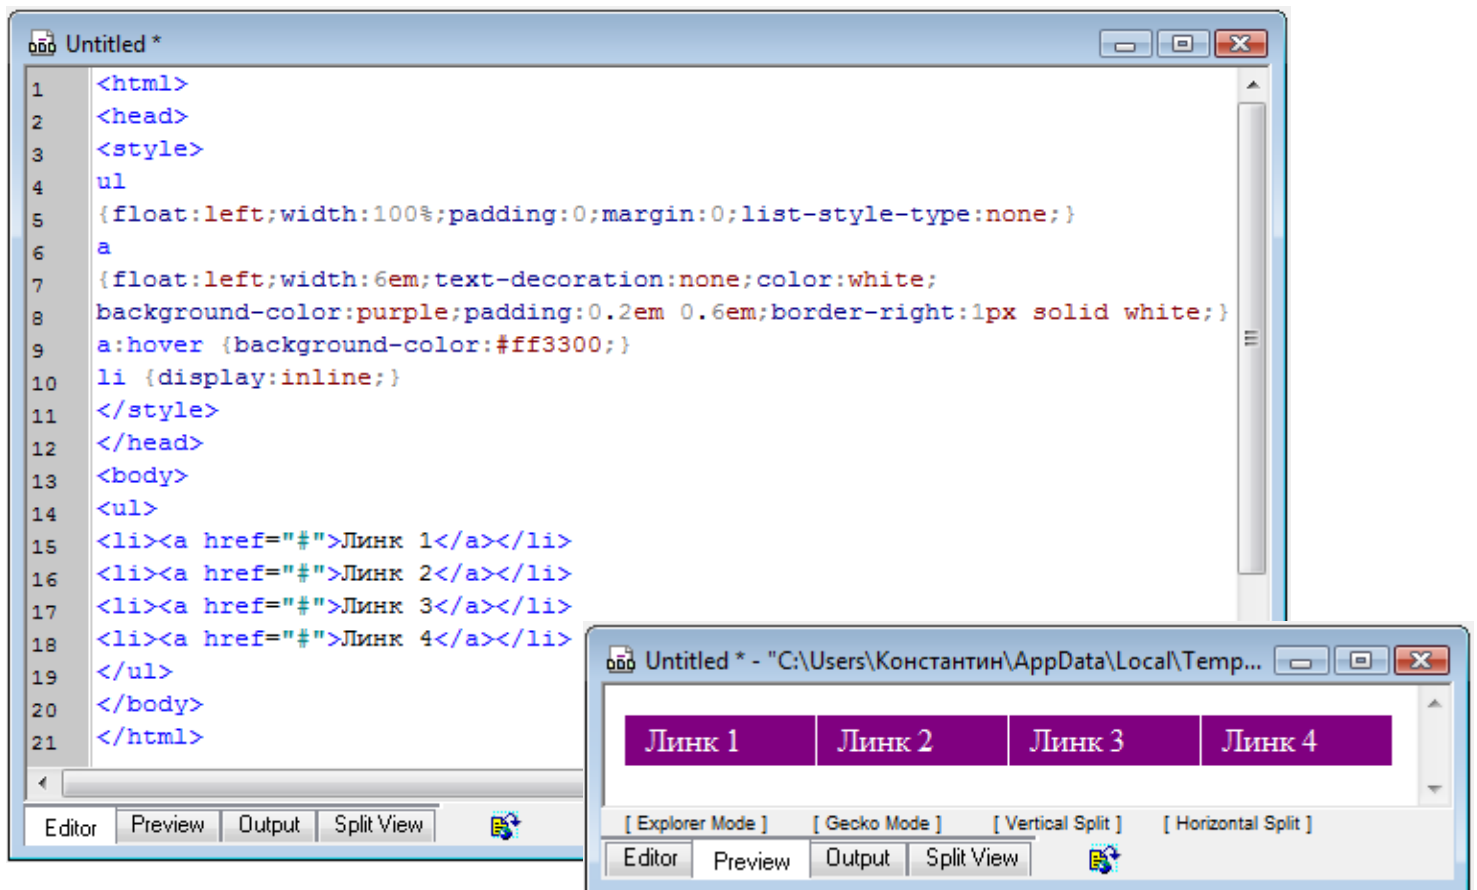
Untitled *

1 <html>
2 <head>
3 <style>
4 ul
5 {float:left;width:100%;padding:0;margin:0;list-style-type:none;}
6 a
7 {float:left;width:6em;text-decoration:none;color:white;
8 background-color:purple;padding:0.2em 0.6em;border-right:1px solid white;}
9 a:hover {background-color:#ff3300;}
10 li {display:inline;}
11 </style>
12 </head>
13 <body>
14 <ul>
15 <li><a href="#">Линк 1</a></li>
16 <li><a href="#">Линк 2</a></li>
17 <li><a href="#">Линк 3</a></li>
18 <li><a href="#">Линк 4</a></li>
19 </ul>
20 </body>
21 </html>

Editor | Preview | Output | Split View

Untitled * - "C:\Users\Константин\AppData\Local\Temp...

Линк 1 | Линк 2 | Линк 3 | Линк 4

[ Explorer Mode ] [ Gecko Mode ] [ Vertical Split ] [ Horizontal Split ]

Editor | Preview | Output | Split View